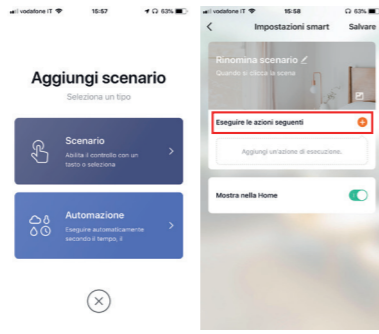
vodafone IT 15:57 63%

Aggiungi scenario

Seleziona un tipo

Scenario

Abilita il controllo con un tasto o seleziona

Automazione

Eseguire automaticamente secondo il tempo, il

vodafone IT 15:58 63%

Impostazioni smart

Salvare

Rinomina scenario

Quando si clicca la scena

Eseguire le azioni seguenti

Aggiungi un'azione di esecuzione.

Mostra nella Home